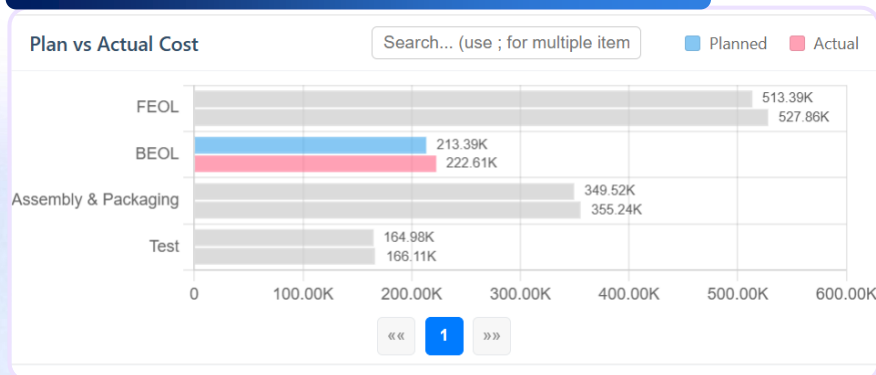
Plan vs Actual Cost

Search... (use ; for multiple item

Planned Actual

FEOL 513.39K 527.86K
BEOL 213.39K 222.61K
Assembly & Packaging 349.52K 355.24K
Test 164.98K 166.11K

0 100.00K 200.00K 300.00K 400.00K 500.00K 600.00K

«« 1 »»